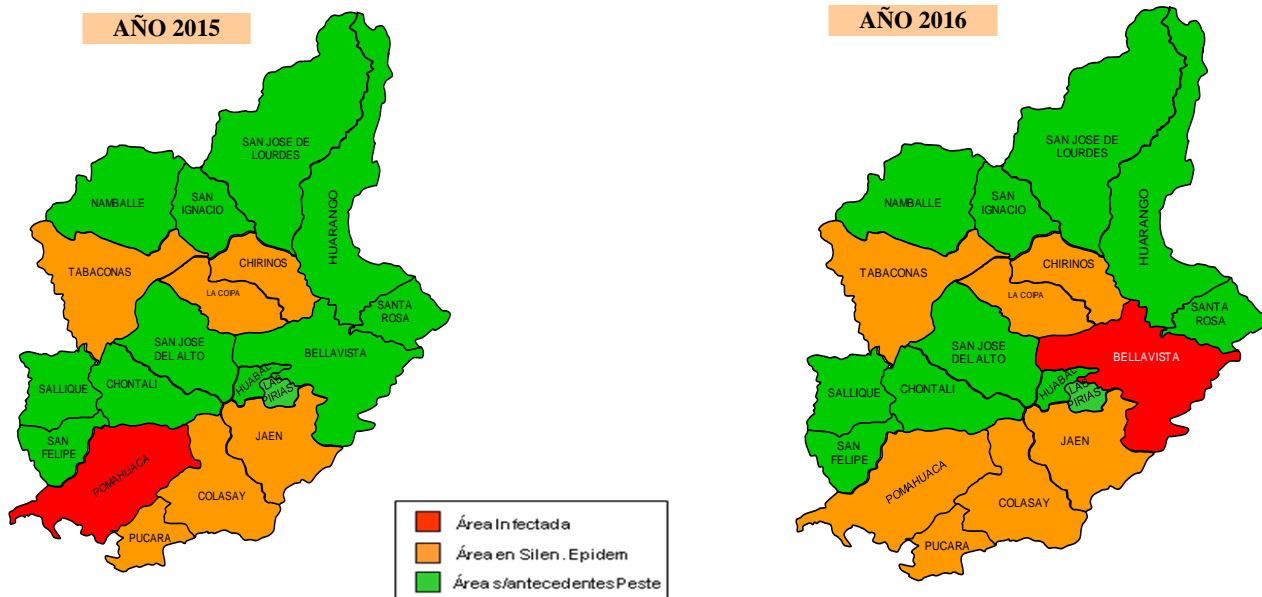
AÑO 2015

SAN JOSE DE LOURDES
NAMBALLE
SAN IGNACIO
HUARANGO
TABACONAS
CHIRINOS
LA COIPA
SANTA ROSA
SAN JOSE DEL ALTO
BELLAVISTA
SALLIQUE
CHONTALI
HUABAL
LAS PIRIAS
SAN FELIPE
JAEN
POMAHUACA
COLASAY
PUCARA

AÑO 2016

SAN JOSE DE LOURDES
NAMBALLE
SAN IGNACIO
HUARANGO
TABACONAS
CHIRINOS
LA COIPA
SANTA ROSA
SAN JOSE DEL ALTO
BELLAVISTA
SALLIQUE
CHONTALI
HUABAL
LAS PIRIAS
SAN FELIPE
JAEN
POMAHUACA
COLASAY
PUCARA

Área Infectada
Área en Silen. Epidem
Área s/antecedentes Peste